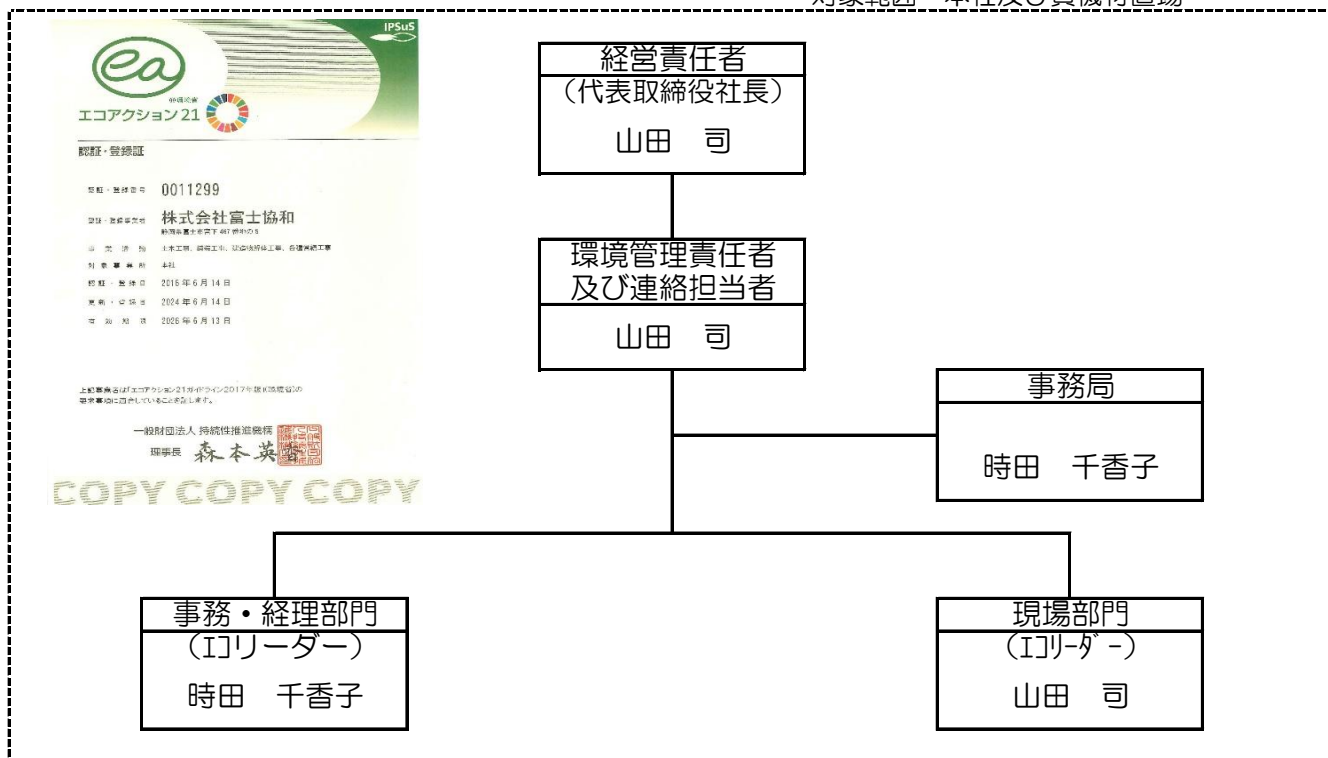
対象範囲　本社及び資機材置場

IPSuS

ea

エコアクション21

認証・登録証

認証・登録番号　0011299

認証・登録事業者　株式会社富士協和

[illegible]

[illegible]　土木工事、舗装工事、とび・土工工事、管工事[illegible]

対象事業所　本社

認証・登録日　2015年6月14日

更新・登録日　2024年6月14日

有効期限　2026年6月13日

上記事業者は「エコアクション21ガイドライン2017年版」の要求事項に適合していることを証します。

一般財団法人 持続性推進機構
理事長　森本英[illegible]

COPY COPY COPY

経営責任者
（代表取締役社長）
山田　司

環境管理責任者
及び連絡担当者
山田　司

事務局
時田　千香子

事務・経理部門
（エコリーダー）
時田　千香子

現場部門
（エコリーダー）
山田　司